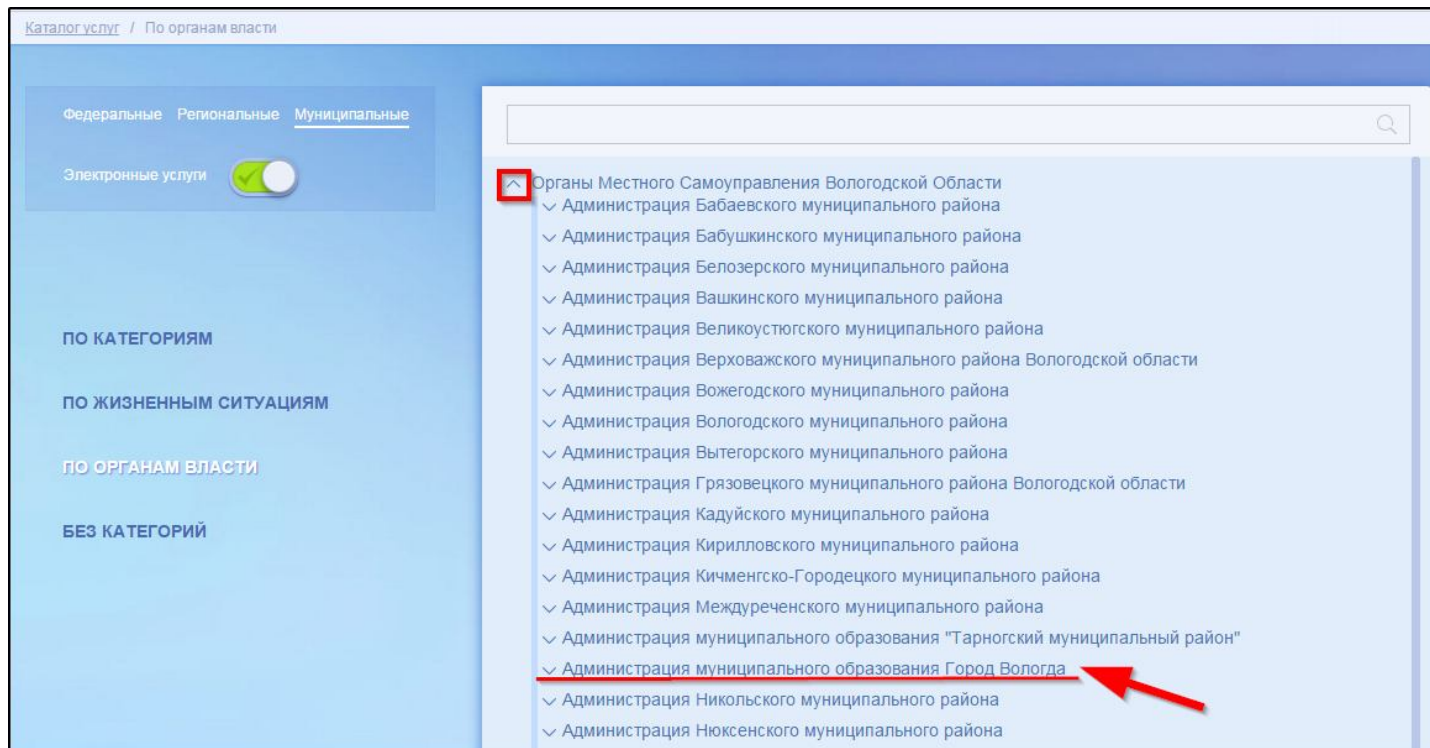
Каталог услуг / По органам власти

Федеральные Региональные Муниципальные

Электронные услуги

ПО КАТЕГОРИЯМ

ПО ЖИЗНЕННЫМ СИТУАЦИЯМ

ПО ОРГАНАМ ВЛАСТИ

БЕЗ КАТЕГОРИЙ

Органы Местного Самоуправления Вологодской Области
Администрация Бабаевского муниципального района
Администрация Бабушкинского муниципального района
Администрация Белозерского муниципального района
Администрация Вашкинского муниципального района
Администрация Великоустюгского муниципального района
Администрация Верховажского муниципального района Вологодской области
Администрация Вожегодского муниципального района
Администрация Вологодского муниципального района
Администрация Вытегорского муниципального района
Администрация Грязовецкого муниципального района Вологодской области
Администрация Кадуйского муниципального района
Администрация Кирилловского муниципального района
Администрация Кичменгско-Городецкого муниципального района
Администрация Междуреченского муниципального района
Администрация муниципального образования "Тарногский муниципальный район"
Администрация муниципального образования Город Вологда
Администрация Никольского муниципального района
Администрация Нюксенского муниципального района